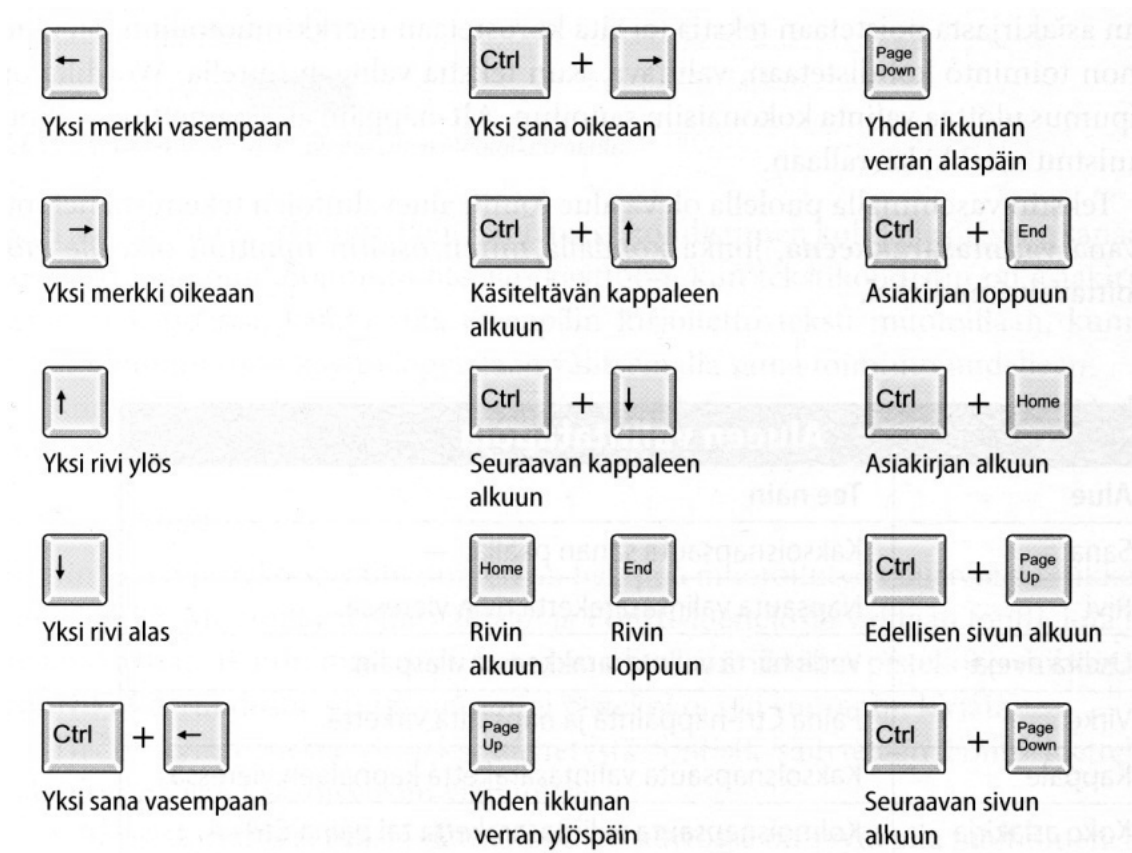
←

Yksi merkki vasempaan

→

Yksi merkki oikeaan

↑

Yksi rivi ylös

↓

Yksi rivi alas

Ctrl + ←

Yksi sana vasempaan

Ctrl + →

Yksi sana oikeaan

Ctrl + ↑

Käsiteltävän kappaleen alkuun

Ctrl + ↓

Seuraavan kappaleen alkuun

Home

Rivin alkuun

End

Rivin loppuun

Page Up

Yhden ikkunan verran ylöspäin

Page Down

Yhden ikkunan verran alaspäin

Ctrl + End

Asiakirjan loppuun

Ctrl + Home

Asiakirjan alkuun

Ctrl + Page Up

Edellisen sivun alkuun

Ctrl + Page Down

Seuraavan sivun alkuun